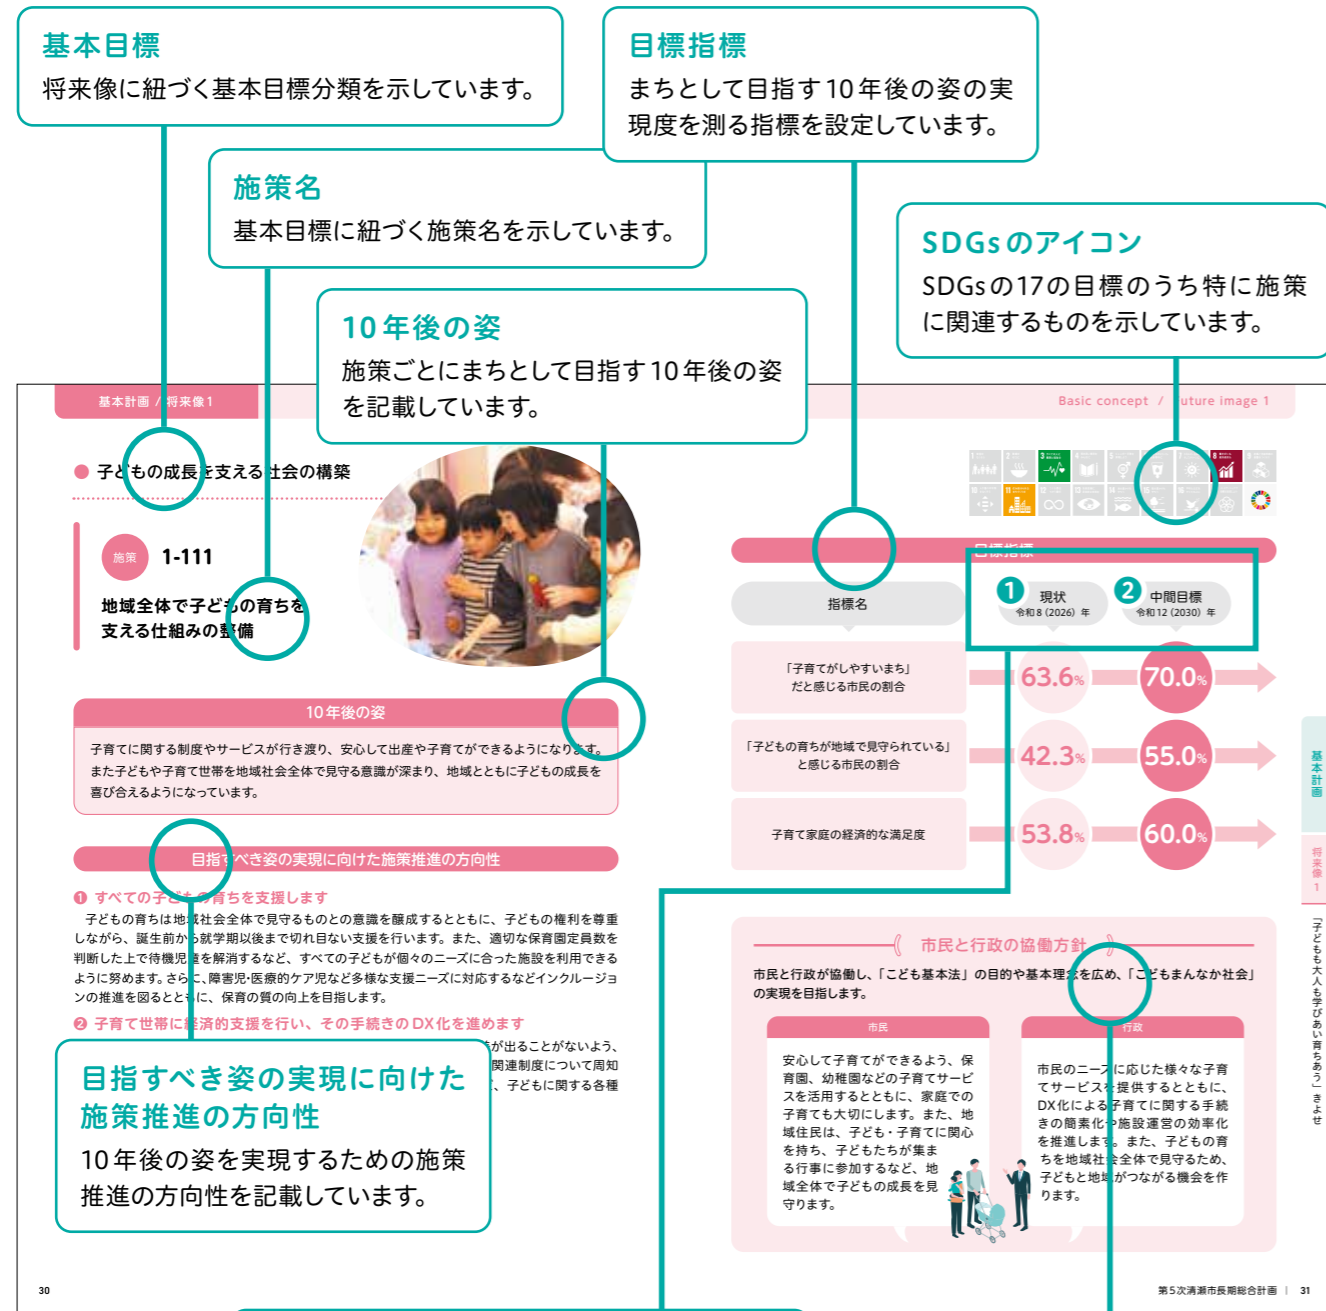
基本目標
将来像に紐づく基本目標分類を示しています。

目標指標
まちとして目指す10年後の姿の実現度を測る指標を設定しています。

施策名
基本目標に紐づく施策名を示しています。

SDGsのアイコン
SDGsの17の目標のうち特に施策に関連するものを示しています。

10年後の姿
施策ごとにまちとして目指す10年後の姿を記載しています。

基本計画 / 将来像1

Basic concept / Future image 1

● 子どもの成長を支える社会の構築

施策 1-111
地域全体で子どもの育ちを支える仕組みの整備

10年後の姿
子育てに関する制度やサービスが行き渡り、安心して出産や子育てができるようになります。また子どもや子育て世帯を地域社会全体で見守る意識が深まり、地域とともに子どもの成長を喜び合えるようになっています。

目指すべき姿の実現に向けた施策推進の方向性

❶ すべての子どもの育ちを支援します
子どもの育ちは地域社会全体で見守るものとの意識を醸成するとともに、子どもの権利を尊重しながら、誕生前から就学期以後まで切れ目ない支援を行います。また、適切な保育園定員数を判断した上で待機児童を解消するなど、すべての子どもが個々のニーズに合った施設を利用できるように努めます。さらに、障害児・医療的ケア児など多様な支援ニーズに対応するなどインクルージョンの推進を図るとともに、保育の質の向上を目指します。

❷ 子育て世帯に経済的支援を行い、その手続きのDX化を進めます
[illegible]が出ることがないよう、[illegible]関連制度について周知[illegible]、子どもに関する各種

目指すべき姿の実現に向けた施策推進の方向性
10年後の姿を実現するための施策推進の方向性を記載しています。

目標指標

| 指標名 | ❶ 現状 令和8(2026)年 | ❷ 中間目標 令和12(2030)年 |
|---|---|---|
| 「子育てがしやすいまち」だと感じる市民の割合 | 63.6% | 70.0% |
| 「子どもの育ちが地域で見守られている」と感じる市民の割合 | 42.3% | 55.0% |
| 子育て家庭の経済的な満足度 | 53.8% | 60.0% |

市民と行政の協働方針
市民と行政が協働し、「こども基本法」の目的や基本理念を広め、「こどもまんなか社会」の実現を目指します。

市民
安心して子育てができるよう、保育園、幼稚園などの子育てサービスを活用するとともに、家庭での子育ても大切にします。また、地域住民は、子ども・子育てに関心を持ち、子どもたちが集まる行事に参加するなど、地域全体で子どもの成長を見守ります。

行政
市民のニーズに応じた様々な子育てサービスを提供するとともに、DX化による子育てに関する手続きの簡素化や施設運営の効率化を推進します。また、子どもの育ちを地域社会全体で見守るため、子どもと地域がつながる機会を作ります。

基本計画
将来像1
「子どもも大人も学びあい育ちあう」きよせ

30
第5次清瀬市長期総合計画 | 31